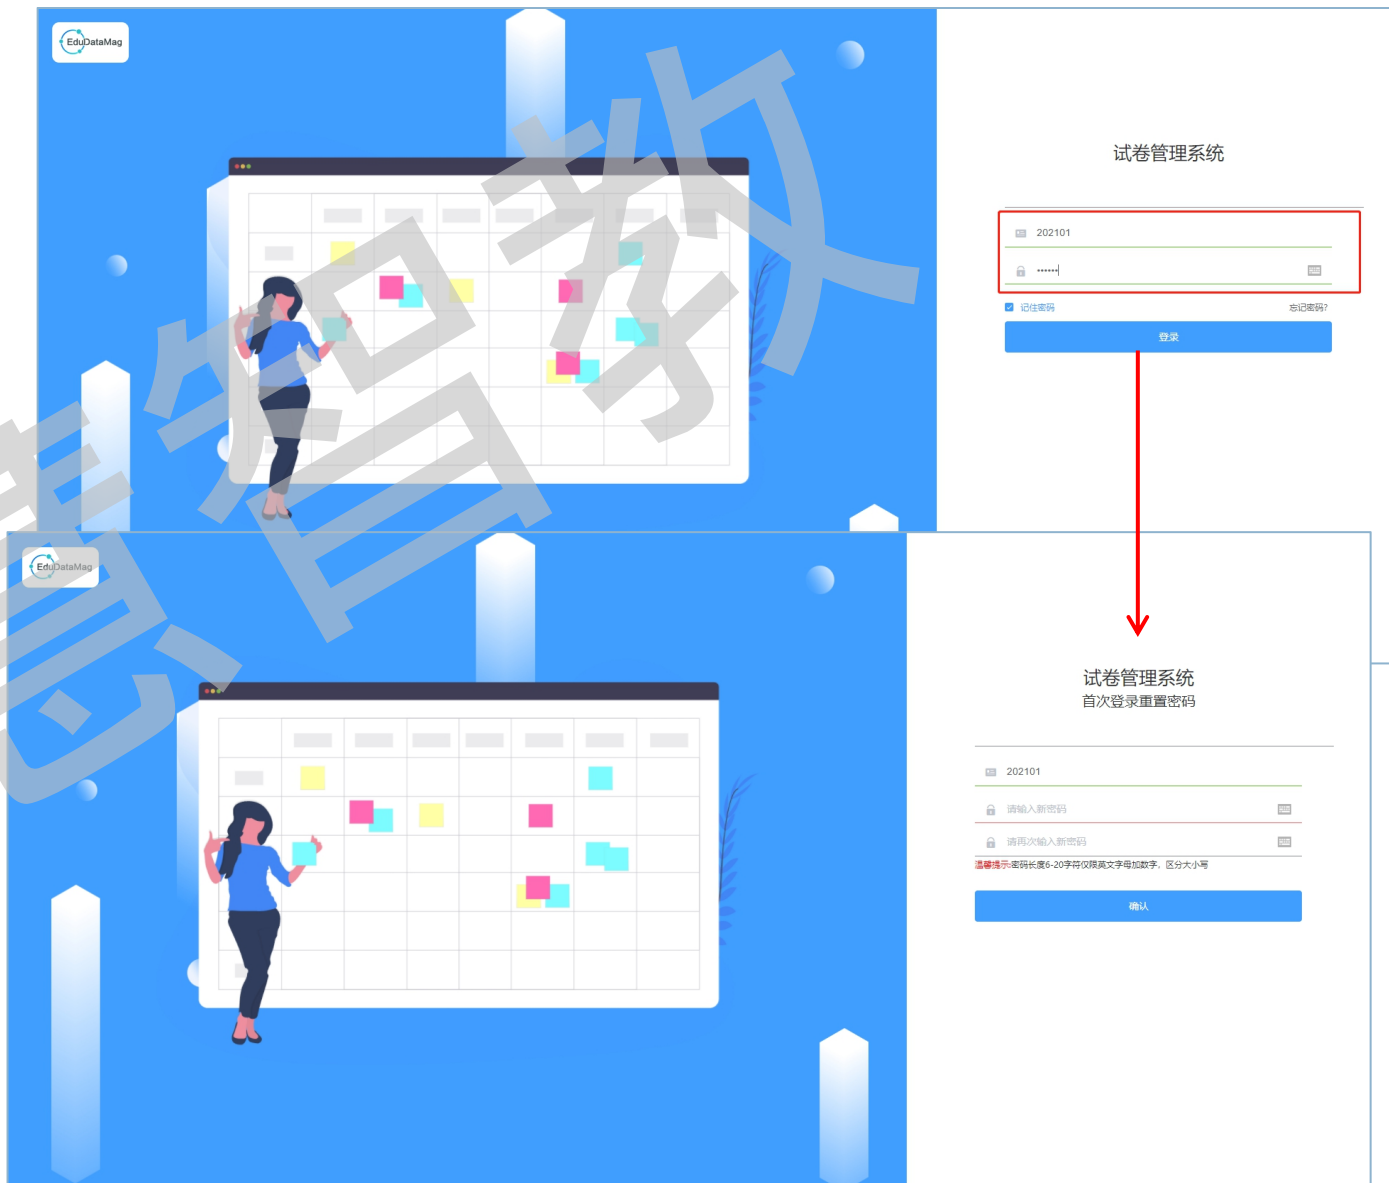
EduDataMag

试卷管理系统

202101

••••••

记住密码

忘记密码?

登录

EduDataMag

试卷管理系统
首次登录重置密码

202101

请输入新密码

请再次输入新密码

温馨提示:密码长度6-20字符仅限英文字母加数字，区分大小写

确认

慧图教